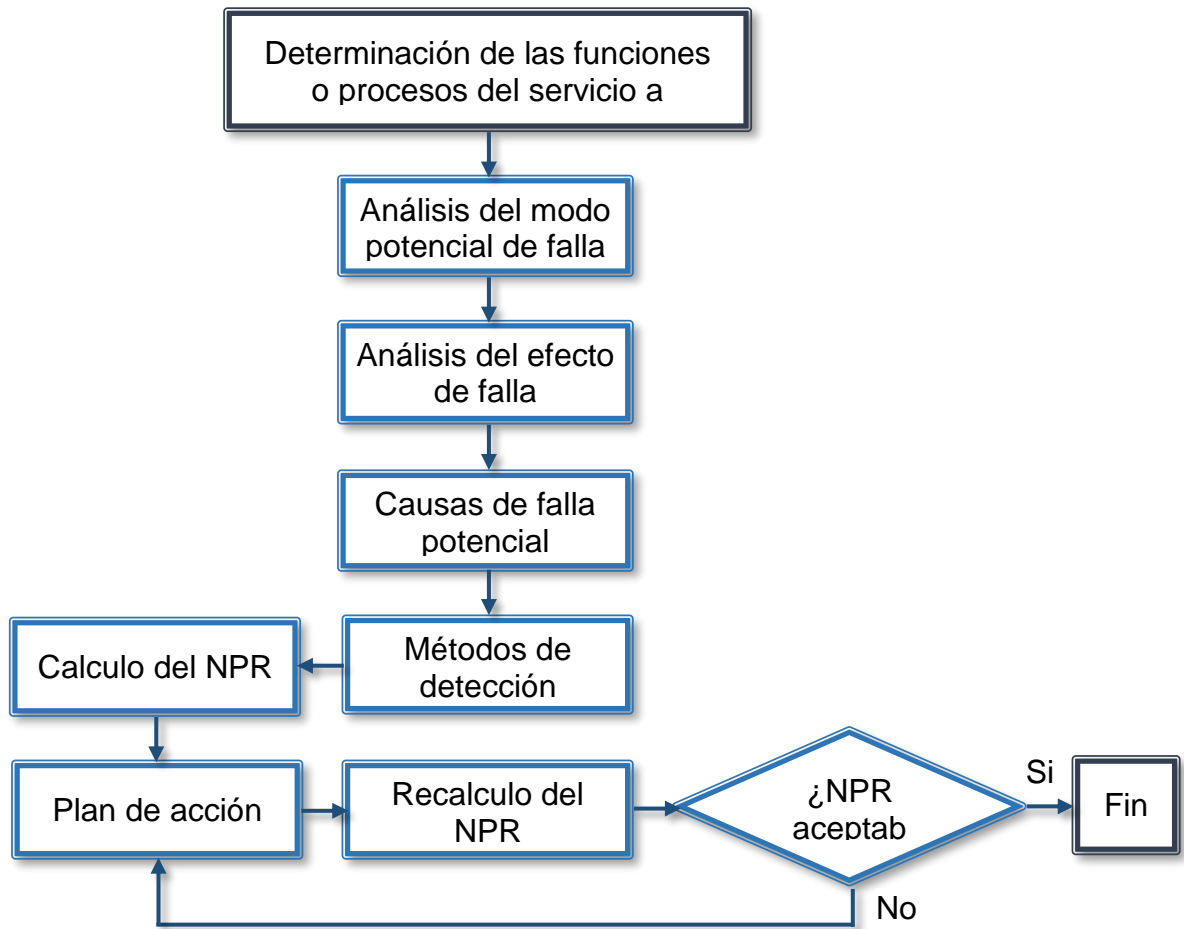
Determinación de las funciones o procesos del servicio a

Análisis del modo potencial de falla

Análisis del efecto de falla

Causas de falla potencial

Calculo del NPR

Métodos de detección

Plan de acción

Recalculo del NPR

¿NPR aceptab

Si

Fin

No